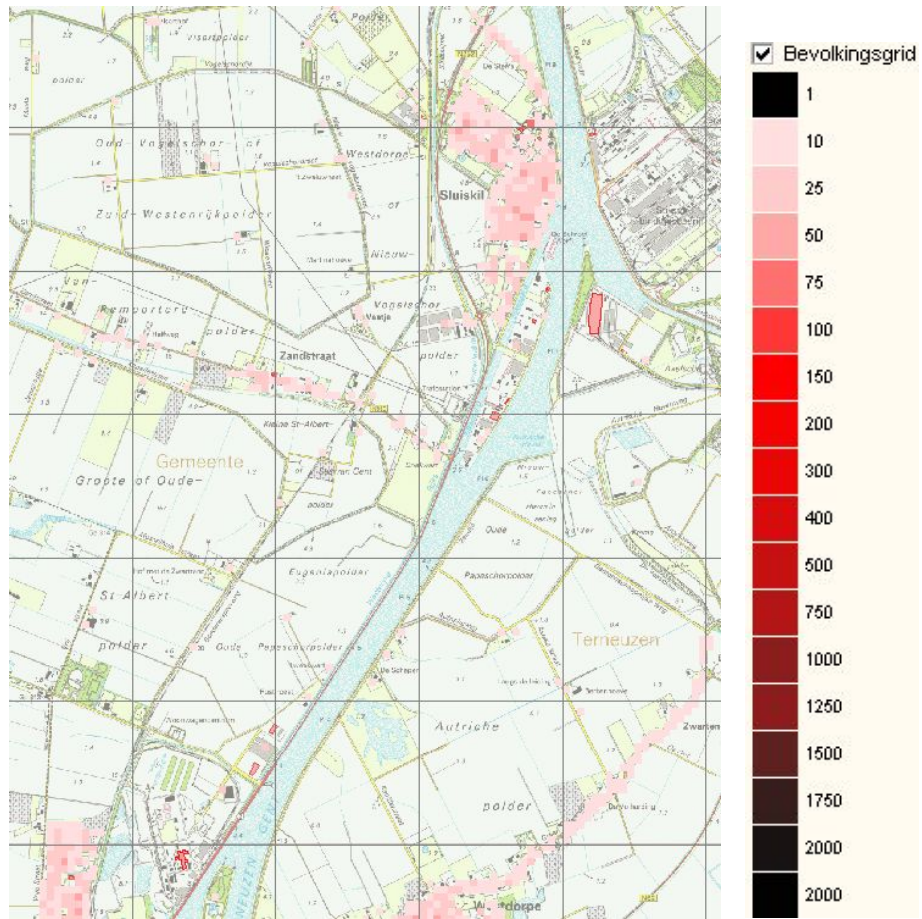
Bevolkingsgrid
1
10
25
50
75
100
150
200
300
400
500
750
1000
1250
1500
1750
2000
2000

Oud-Vogelschor of
Westdorpe
Zuid-Westenrijkpolder
Sluiskil
Nieuw-
Van-
Remportere
polder
Vogelschor
Zandstraat
polder
Kleine St-Albert
Gemeente
Groote of Oude-
polder
Nieuw-
Oude
Papeschorpolder
Eugeniapolder
St Albert
polder
Oude
Papeschorpolder
Terneuzen
Autriche
polder
Westdorpe